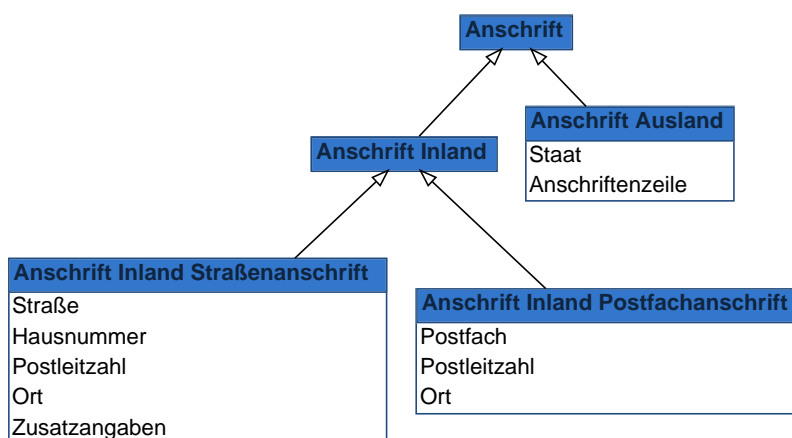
Anschrift

Anschrift Inland

Anschrift Ausland
Staat
Anschriftenzeile

Anschrift Inland Straßenanschrift
Straße
Hausnummer
Postleitzahl
Ort
Zusatzangaben

Anschrift Inland Postfachanschrift
Postfach
Postleitzahl
Ort